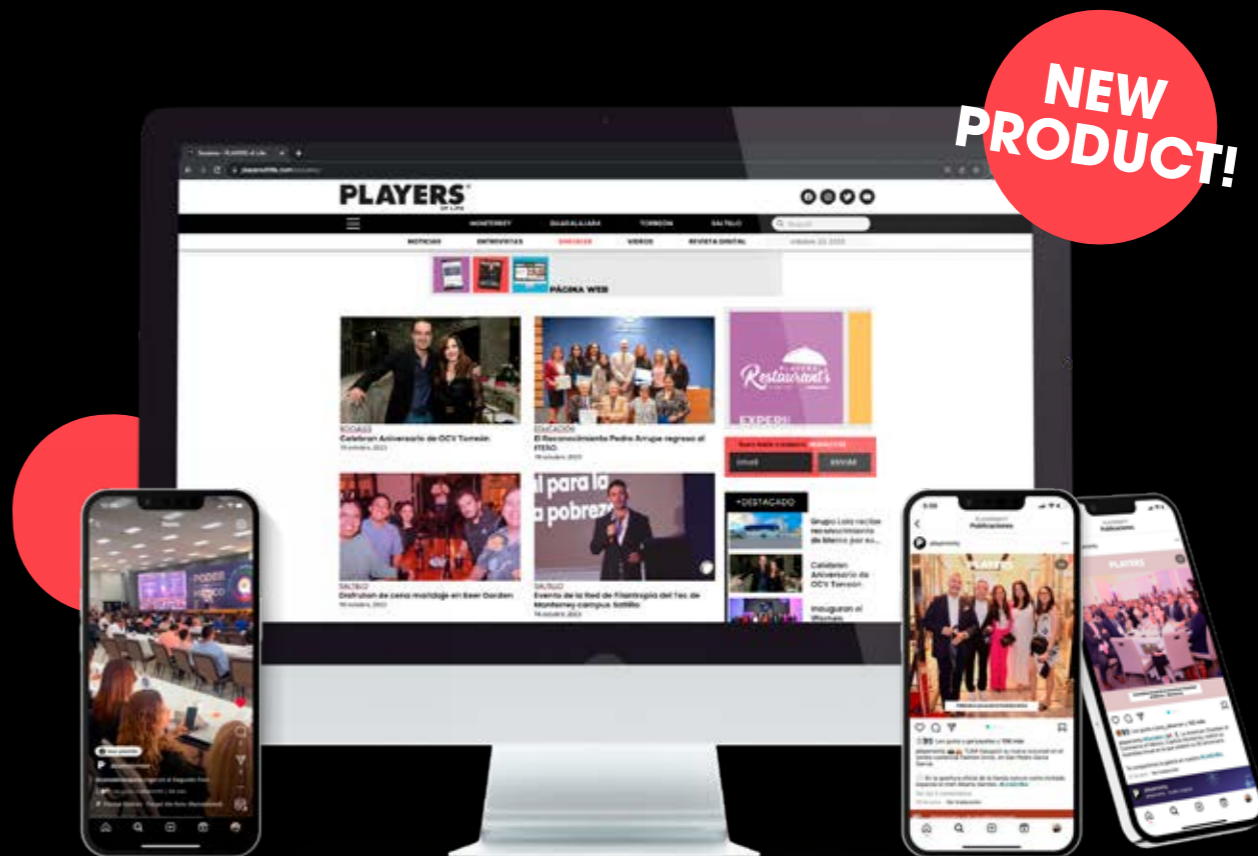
NEW PRODUCT!

PLAYERS of Life

MONTERREY GUADALAJARA TORREÓN SALTILLO

NOTICIAS ENTREVISTAS SOCIALES VIDEOS REVISTA DIGITAL

PÁGINA WEB

TORREÓN
Celebran Aniversario de OCV Torreón

EDUCACIÓN
El Reconocimiento Pedro Arrupe regresa al ITESO

SALTILLO
Disfrutan de cena maridaje en Beer Garden

SALTILLO
Evento de la Red de Filantropía del Tec de Monterrey campus Saltillo

Restaurant's

EMAIL ENVIAR

+DESTACADO

Grupo Lala recibe reconocimiento de Mano por su...

Celebran Aniversario de OCV Torreón

Inauguran el Women

Publicaciones

PLAYERS

Publicaciones

PLAYERS